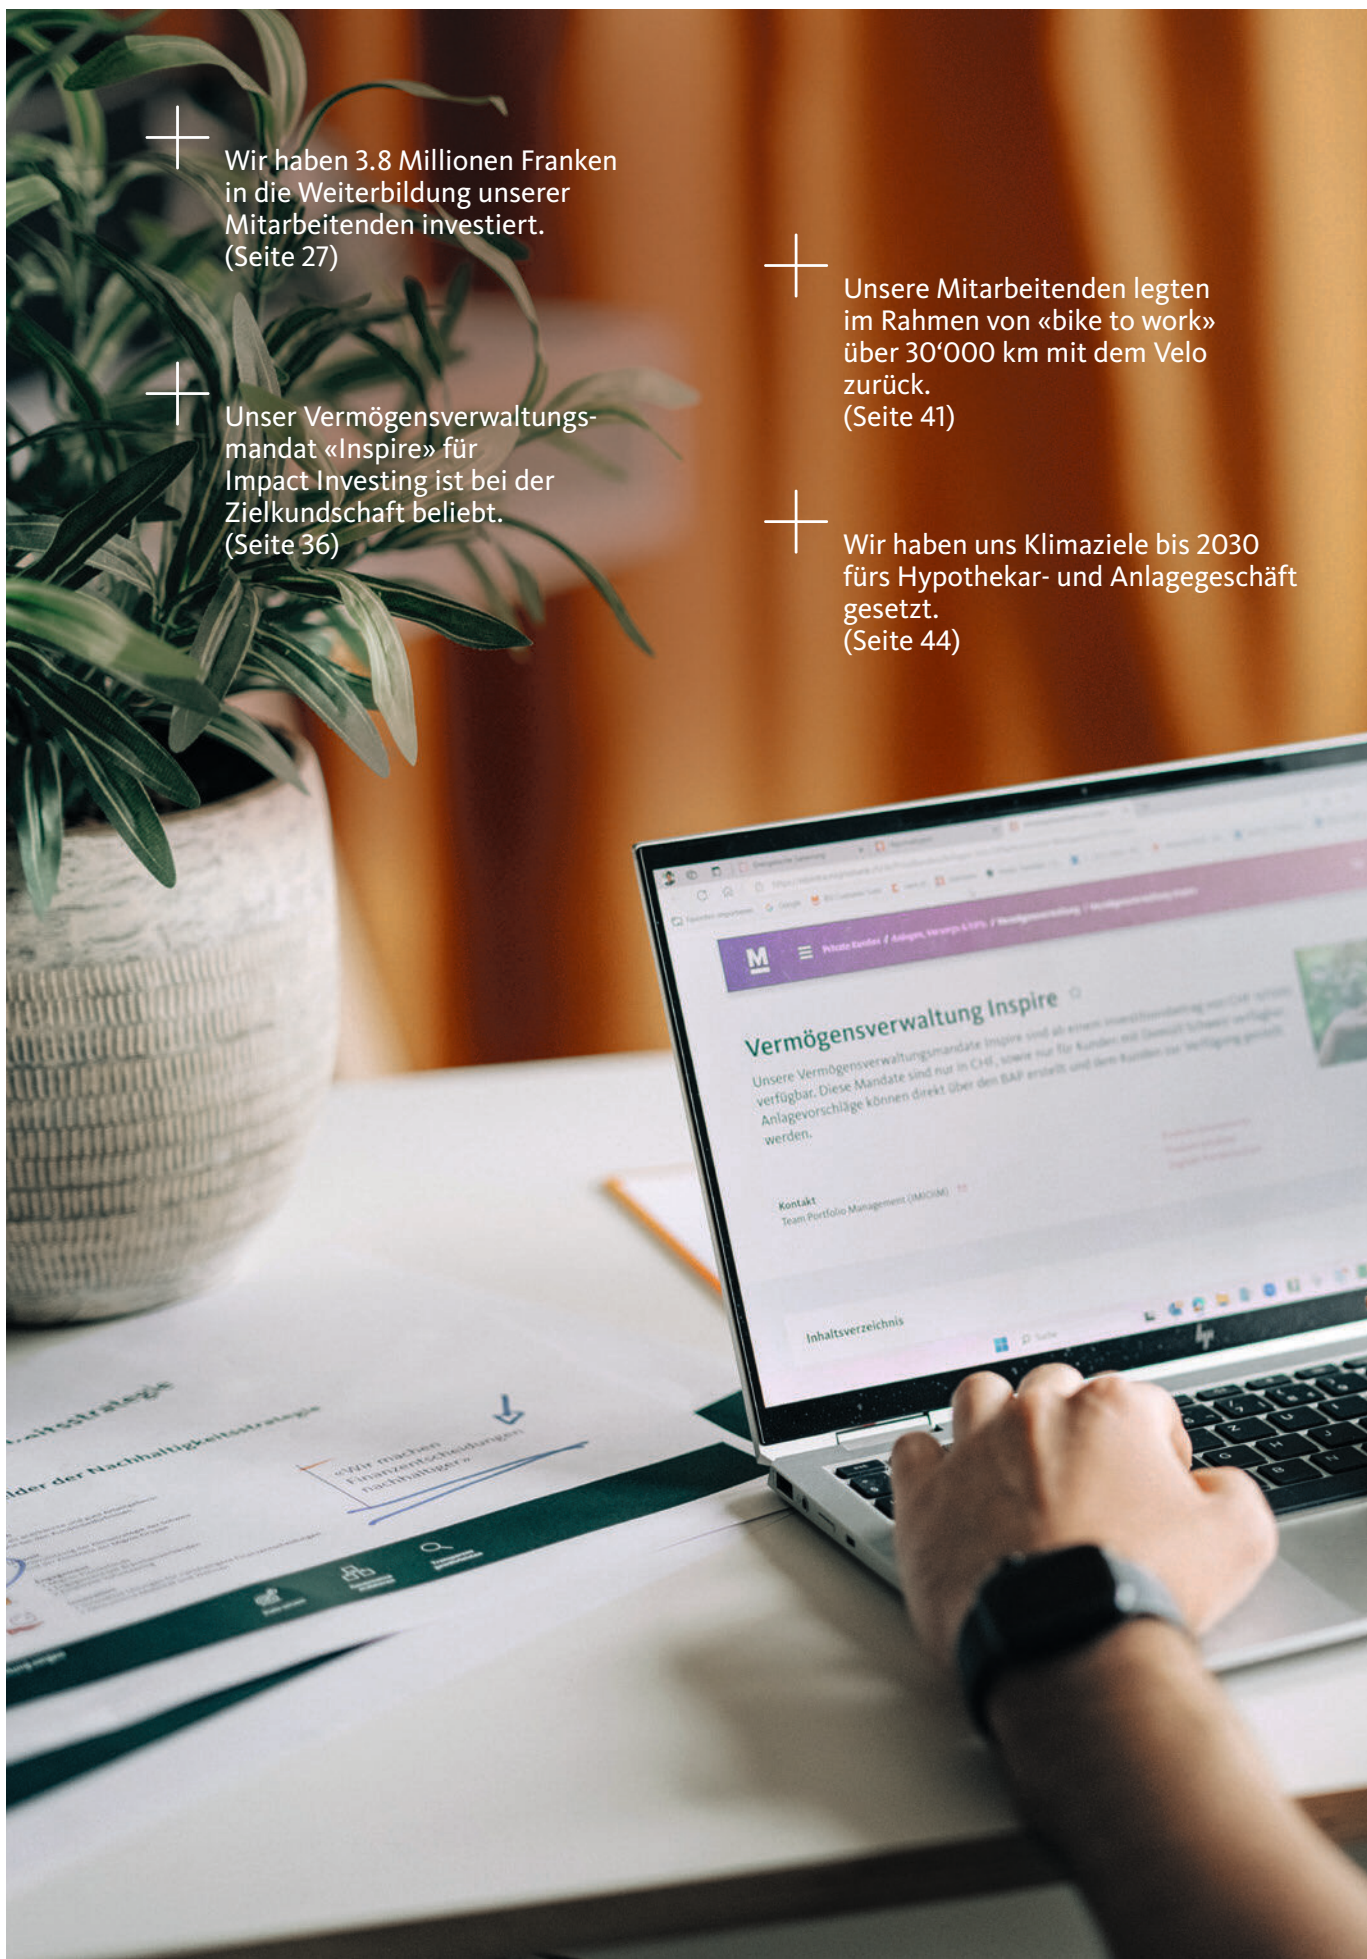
Wir haben 3.8 Millionen Franken in die Weiterbildung unserer Mitarbeitenden investiert.
(Seite 27)

Unser Vermögensverwaltungsmandat «Inspire» für Impact Investing ist bei der Zielkundschaft beliebt.
(Seite 36)

Unsere Mitarbeitenden legten im Rahmen von «bike to work» über 30‘000 km mit dem Velo zurück.
(Seite 41)

Wir haben uns Klimaziele bis 2030 fürs Hypothekar- und Anlagegeschäft gesetzt.
(Seite 44)

M

Vermögensverwaltung Inspire

Unsere Vermögensverwaltungsmandate Inspire sind ab einem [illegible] verfügbar. Diese Mandate sind nur in CHF, sowie nur für Kunden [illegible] Anlagevorschläge können direkt über den BAP erstellt und dem Kunden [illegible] werden.

Kontakt
Team Portfolio Management (MIOM)

Inhaltsverzeichnis

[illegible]strategie

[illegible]der der Nachhaltigkeitsstrategie

«Wir machen Finanzentscheidungen nachhaltiger»